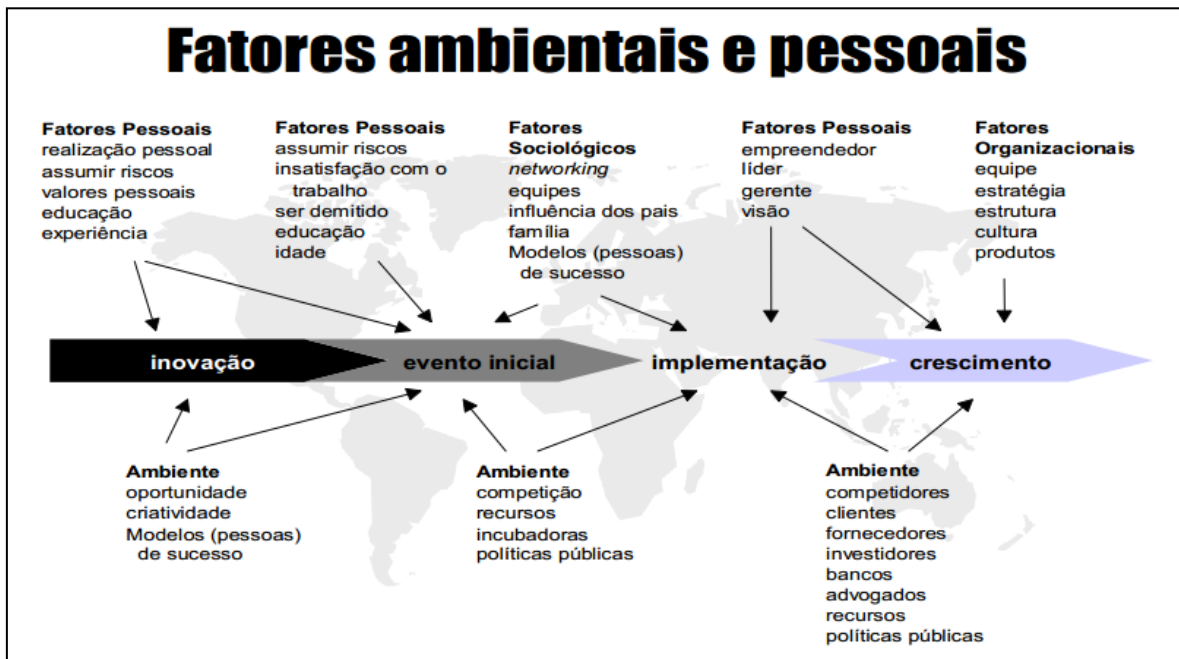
Fatores ambientais e pessoais

Fatores Pessoais
realização pessoal
assumir riscos
valores pessoais
educação
experiência

Fatores Pessoais
assumir riscos
insatisfação com o trabalho
ser demitido
educação
idade

Fatores Sociológicos
networking
equipes
influência dos pais
família
Modelos (pessoas) de sucesso

Fatores Pessoais
empreendedor
líder
gerente
visão

Fatores Organizacionais
equipe
estratégia
estrutura
cultura
produtos

inovação

evento inicial

implementação

crescimento

Ambiente
oportunidade
criatividade
Modelos (pessoas) de sucesso

Ambiente
competição
recursos
incubadoras
políticas públicas

Ambiente
competidores
clientes
fornecedores
investidores
bancos
advogados
recursos
políticas públicas